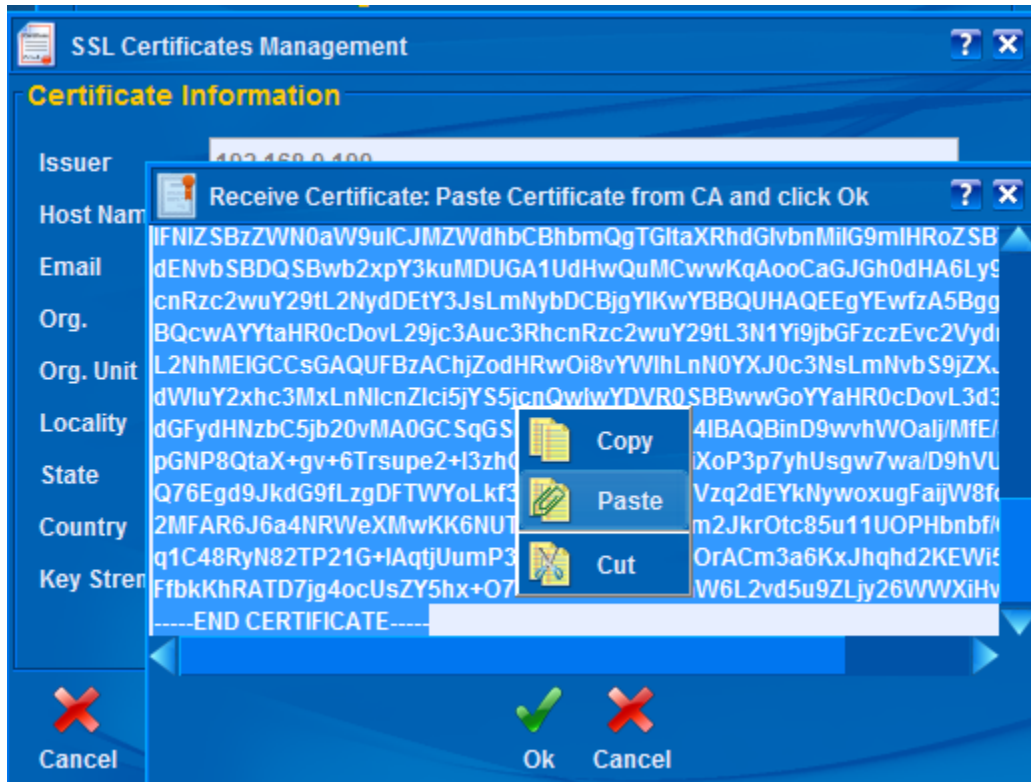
SSL Certificates Management

Certificate Information

Issuer

Host Nam

Email

Org.

Org. Unit

Locality

State

Country

Key Stren

Receive Certificate: Paste Certificate from CA and click Ok

IFNIZSBzZWN0aW9uICJMZWdhbCBhbmQgTGltaXRhdGlvbnMiIG9mIHRoZSB
dENvbSBDQSBwb2xpY3kuMDUGA1UdHwQuMCwwKqAooCaGJGh0dHA6Ly9
cnRzc2wuY29tL2NydDEtY3JsLmNybDCBjgYIKwYBBQUHAQEEgYEwfzA5Bgg
BQcwAYYtaHR0cDovL29jc3Auc3RhcnRzc2wuY29tL3N1Yi9jbGFzczEvc2Vydı
L2NhMEIGCCsGAQUFBzAChjZodHRwOi8vYWlhLnN0YXJ0c3NsLmNvbS9jZXJ
dWluY2xhc3MxLnNlcnZlci5jYS5jcnQwIwYDVR0SBBwwGoYYaHR0cDovL3d3
dGFydHNzbC5jb20vMA0GCSqGS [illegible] 4IBAQBinD9wvhWOalj/MfE/
pGNP8QtaX+gv+6Trsupe2+I3zh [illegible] iXoP3p7yhUsgw7wa/D9hVU
Q76Egd9JkdG9fLzgDFTWYoLkf3 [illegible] Vzq2dEYkNywoxugFaijW8f
2MFAR6J6a4NRWeXMwKK6NUT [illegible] m2JkrOtc85u11UOPHbnbf/
q1C48RyN82TP21G+lAqtjUumP3 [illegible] OrACm3a6KxJhqhd2KEWi5
FfbkKhRATD7jg4ocUsZY5hx+O7 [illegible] W6L2vd5u9ZLjy26WWXiHv
-----END CERTIFICATE-----

Copy

Paste

Cut

Cancel

Ok

Cancel